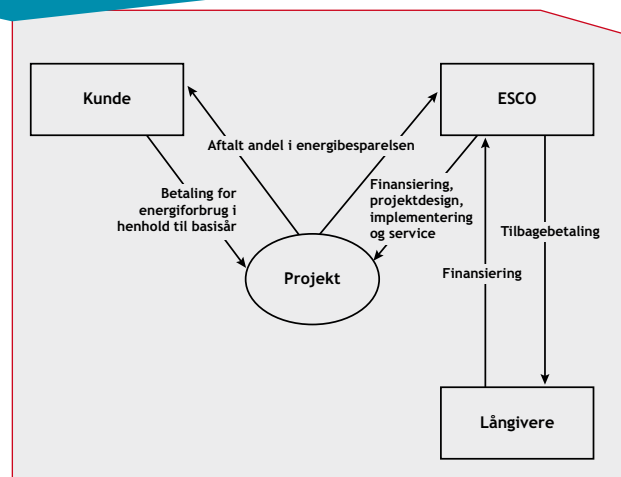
Kunde

ESCO

Aftalt andel i energibesparelsen

Betaling for energiforbrug i henhold til basisår

Finansiering, projektdesign, implementering og service

Tilbagebetaling

Finansiering

Projekt

Långivere